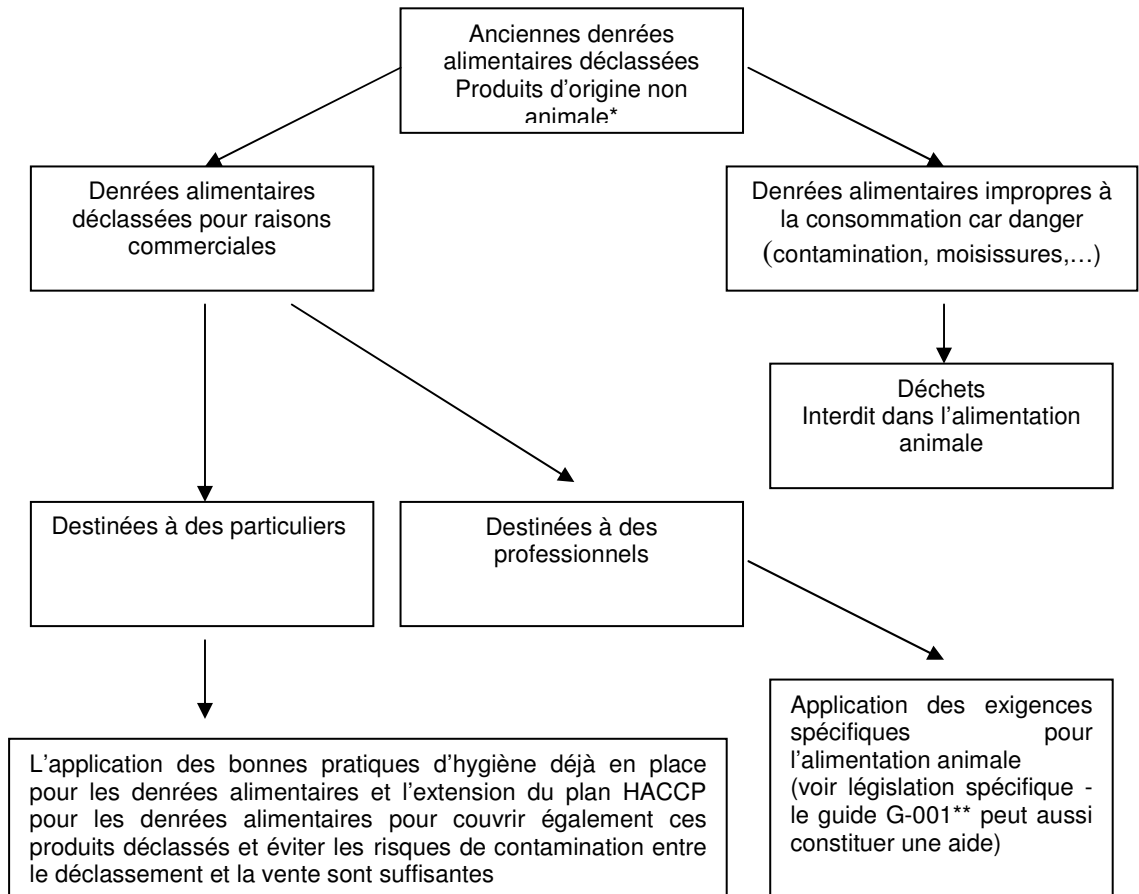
Anciennes denrées alimentaires déclassées
Produits d'origine non animale*

Denrées alimentaires déclassées pour raisons commerciales

Denrées alimentaires impropres à la consommation car danger (contamination, moisissures,…)

Déchets
Interdit dans l'alimentation animale

Destinées à des particuliers

Destinées à des professionnels

L'application des bonnes pratiques d'hygiène déjà en place pour les denrées alimentaires et l'extension du plan HACCP pour les denrées alimentaires pour couvrir également ces produits déclassés et éviter les risques de contamination entre le déclassement et la vente sont suffisantes

Application des exigences spécifiques pour l'alimentation animale (voir législation spécifique - le guide G-001** peut aussi constituer une aide)